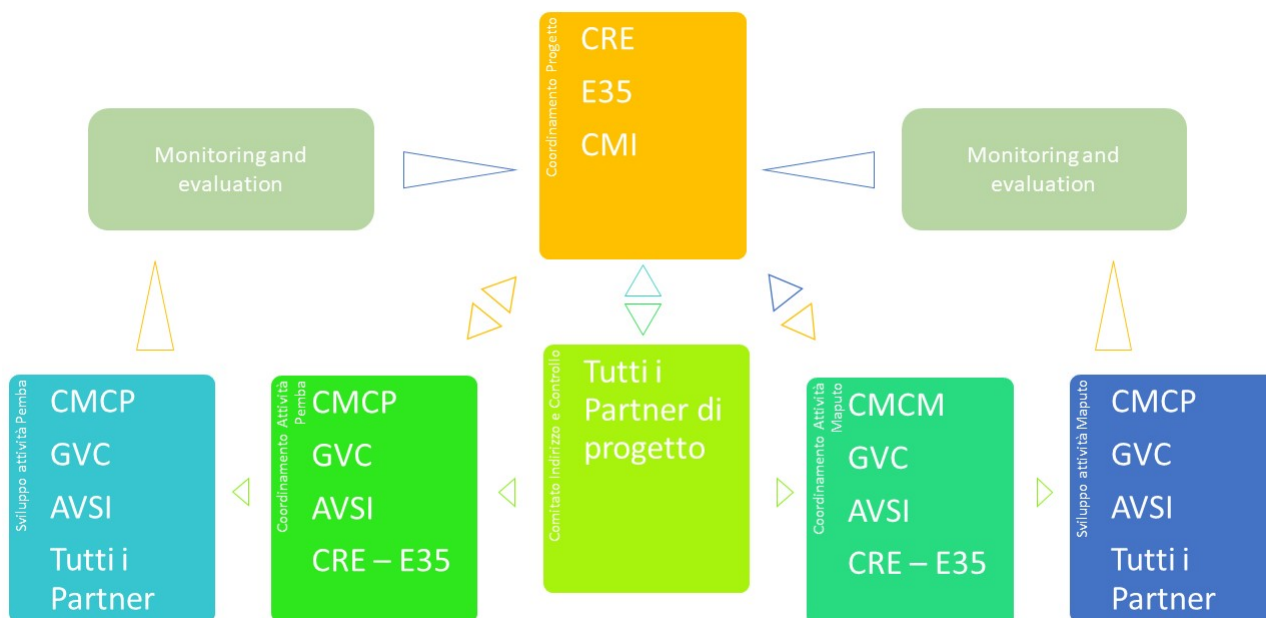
Coordinamento Progetto
CRE
E35
CMI

Monitoring and evaluation

Monitoring and evaluation

Sviluppo attività Pemba
CMCP
GVC
AVSI
Tutti i Partner

Coordinamento Attività Pemba
CMCP
GVC
AVSI
CRE – E35

Comitato Indirizzo e Controllo
Tutti i Partner di progetto

Coordinamento Attività Maputo
CMCM
GVC
AVSI
CRE – E35

Sviluppo attività Maputo
CMCP
GVC
AVSI
Tutti i Partner